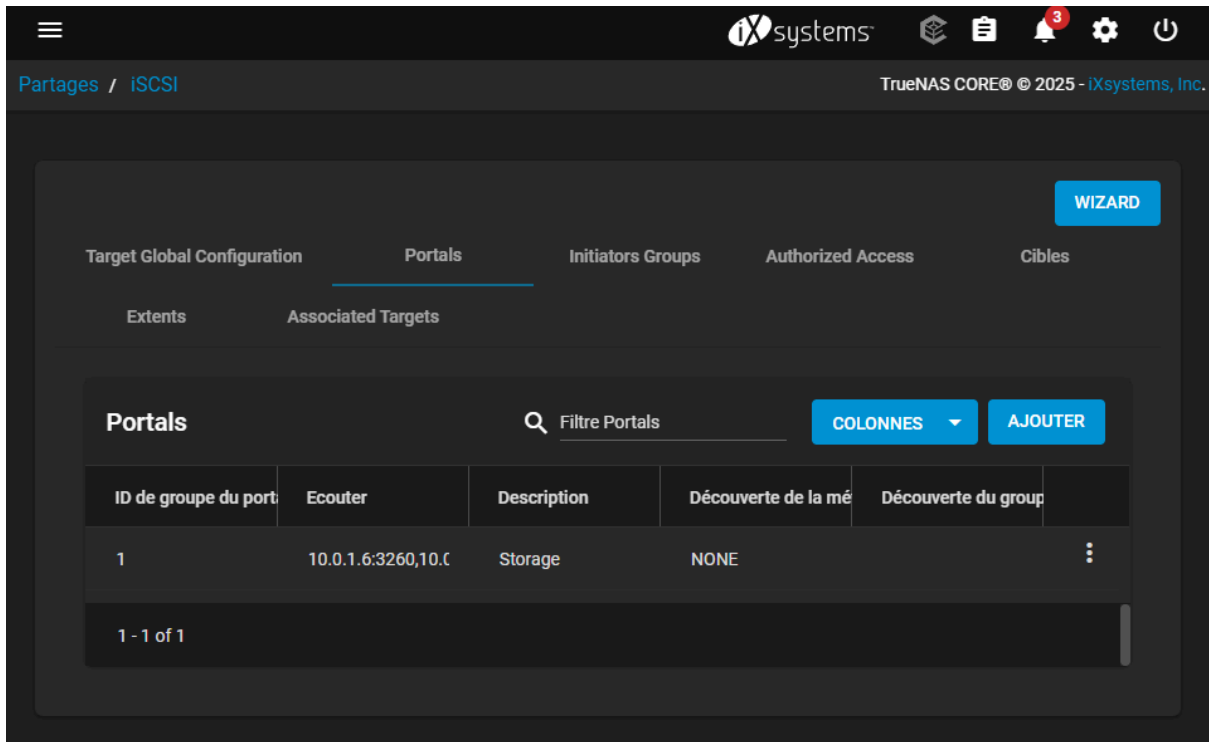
iXsystems 3

Partages / iSCSI

TrueNAS CORE® © 2025 - iXsystems, Inc.

WIZARD

Target Global Configuration Portals Initiators Groups Authorized Access Cibles

Extents Associated Targets

Portals

Filtre Portals

COLONNES

AJOUTER

| ID de groupe du port | Ecouter | Description | Découverte de la mé | Découverte du group |
|---|---|---|---|---|
| 1 | 10.0.1.6:3260,10.( | Storage | NONE | |

1 - 1 of 1